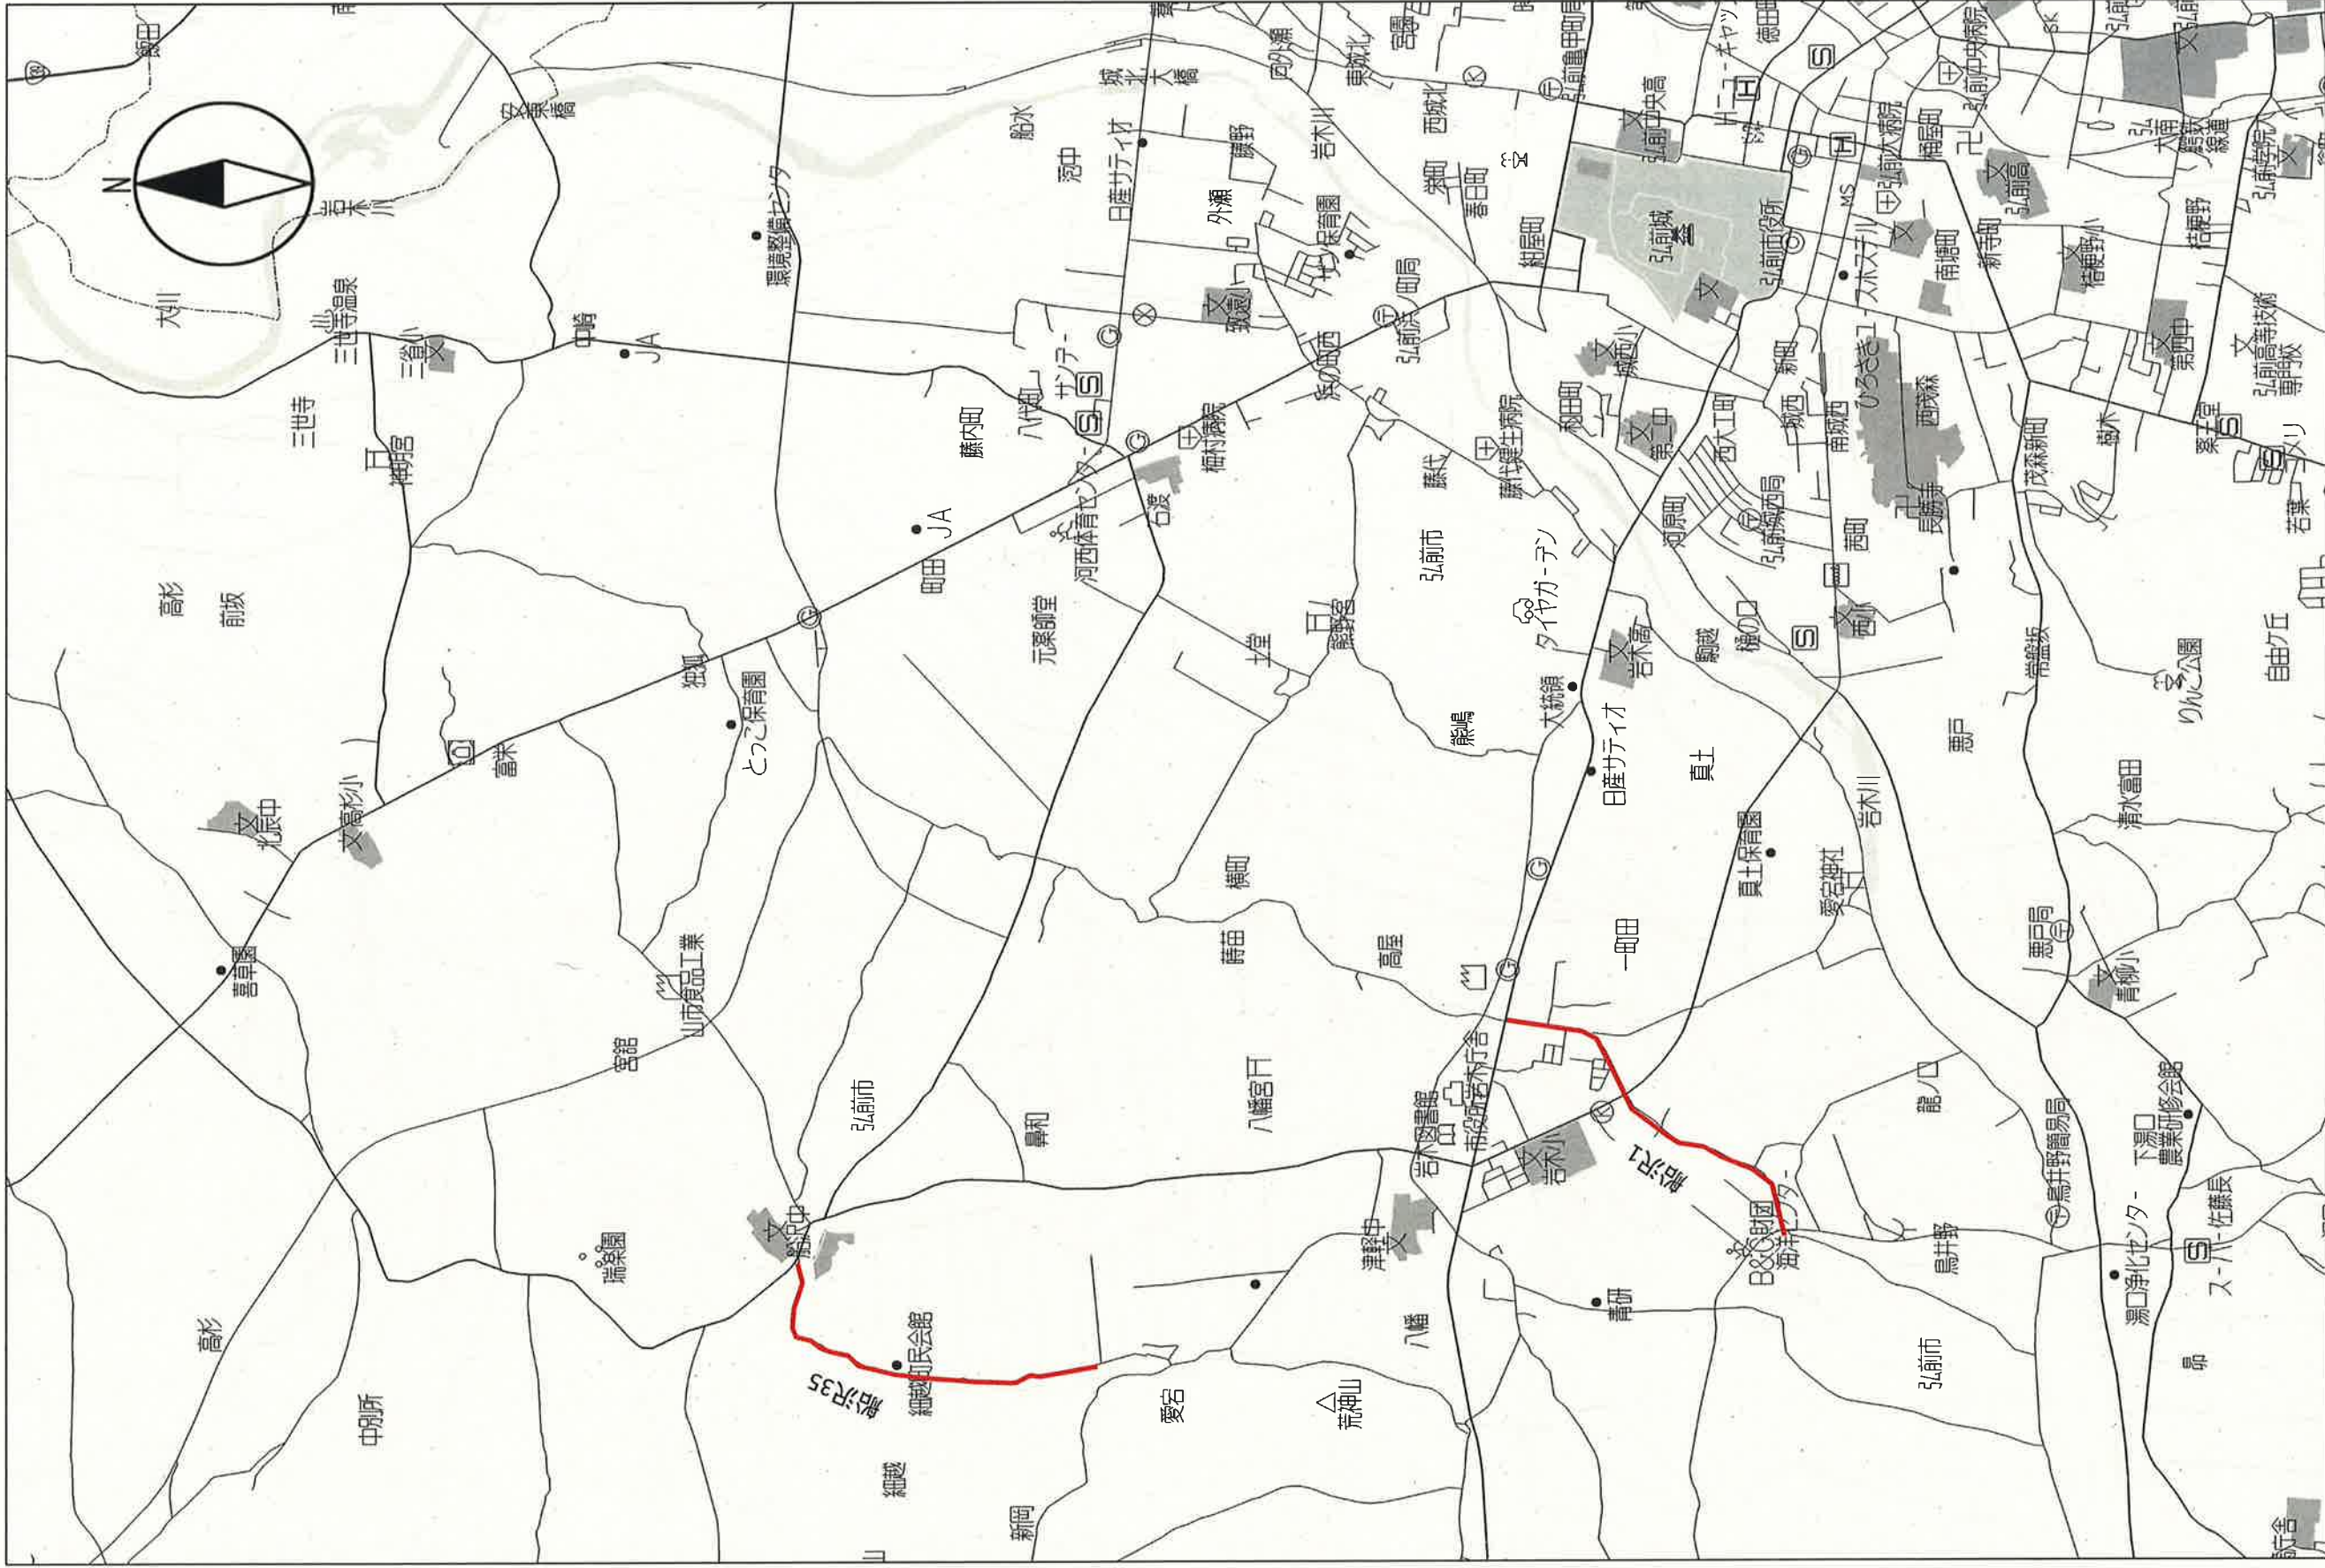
N
大川
三世寺温泉
三世寺
三世寺小
神明宮
中崎
JA
環境整備センター
高杉
前坂
藤内町
八代町
ザ・ファーム
町田
JA
独狐
とっこ保育園
富栄
高杉小
北辰中
喜草園
山市食品工業
宮舘
瑞楽園
裾野中
弘前市
細越公民会館
鯵ヶ沢35
細越
新岡
愛宕
荒神山
八幡
津軽中
中別所
高杉
鼻和
八幡宮
蒔苗
高屋
横町
弘前市
土堂
熊島
大森
河西体育センター
石渡
元薬師堂
種市病院
浜の町西
弘前浜の町局
致遠小
外瀬
保育園
日産サティオ
中元
船水
岩木川
藤代
藤代健生病院
タイヤガーデン
大森
日産サティオ
一町田
真土
真土保育園
愛宕神社
岩木小
市役所岩木庁舎
岩木図書館
鯵ヶ沢1
B&G財団海洋センター
鳥井野
高岡
弘前市
賀田
岩木川
駒越
樋の口
城西
茜町
岩木高
弘前城
弘前市役所
弘前中央高
弘前大病院
長勝寺
西茂森
茂森新町
清水富田
悪戸
常盤坂
りんご公園
自由ケ丘
鳥井野簡易局
湯口浄化センター
下湯口農業研修会館
スーパー佐藤長
悪戸局
青柳小
樋ノ口
弘前高
弘前高等技術専門校
第四中
若葉
城北
西城北
宮園
富田
紺屋町
新町
南塘町
弘前学院
ひろさきユースホステル